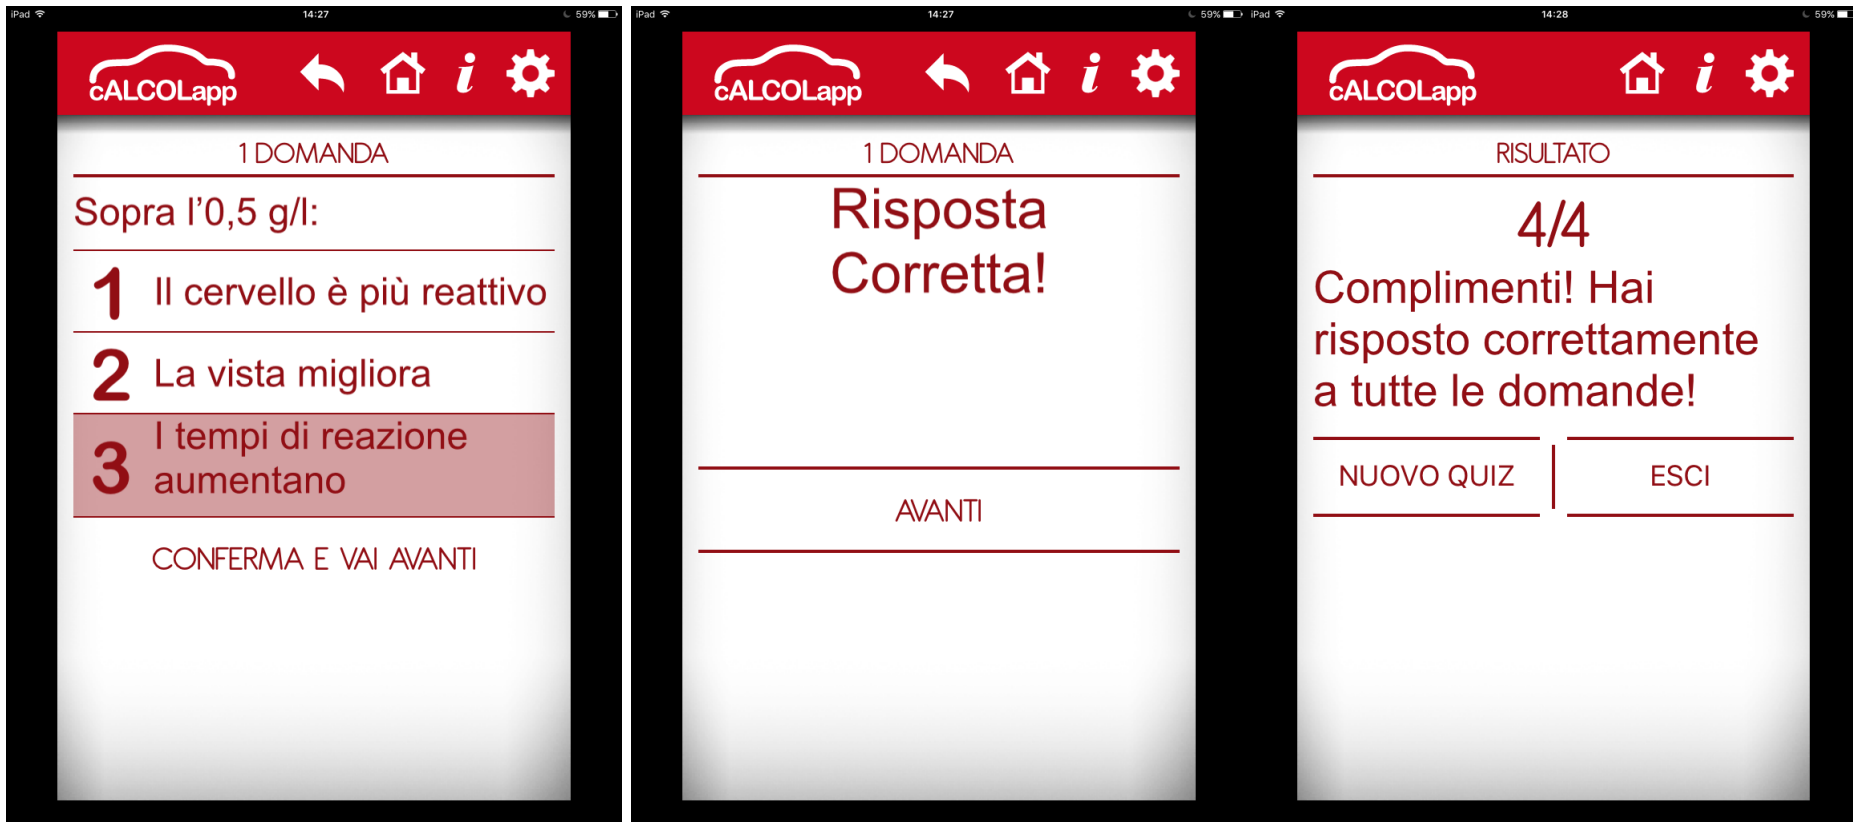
iPad 14:27 59%

cALCOLapp

i

1 DOMANDA

Sopra l'0,5 g/l:

1 Il cervello è più reattivo

2 La vista migliora

3 I tempi di reazione aumentano

CONFERMA E VAI AVANTI

iPad 14:27 59%

cALCOLapp

i

1 DOMANDA

Risposta Corretta!

AVANTI

iPad 14:28 59%

cALCOLapp

i

RISULTATO

4/4

Complimenti! Hai risposto correttamente a tutte le domande!

NUOVO QUIZ

ESCI